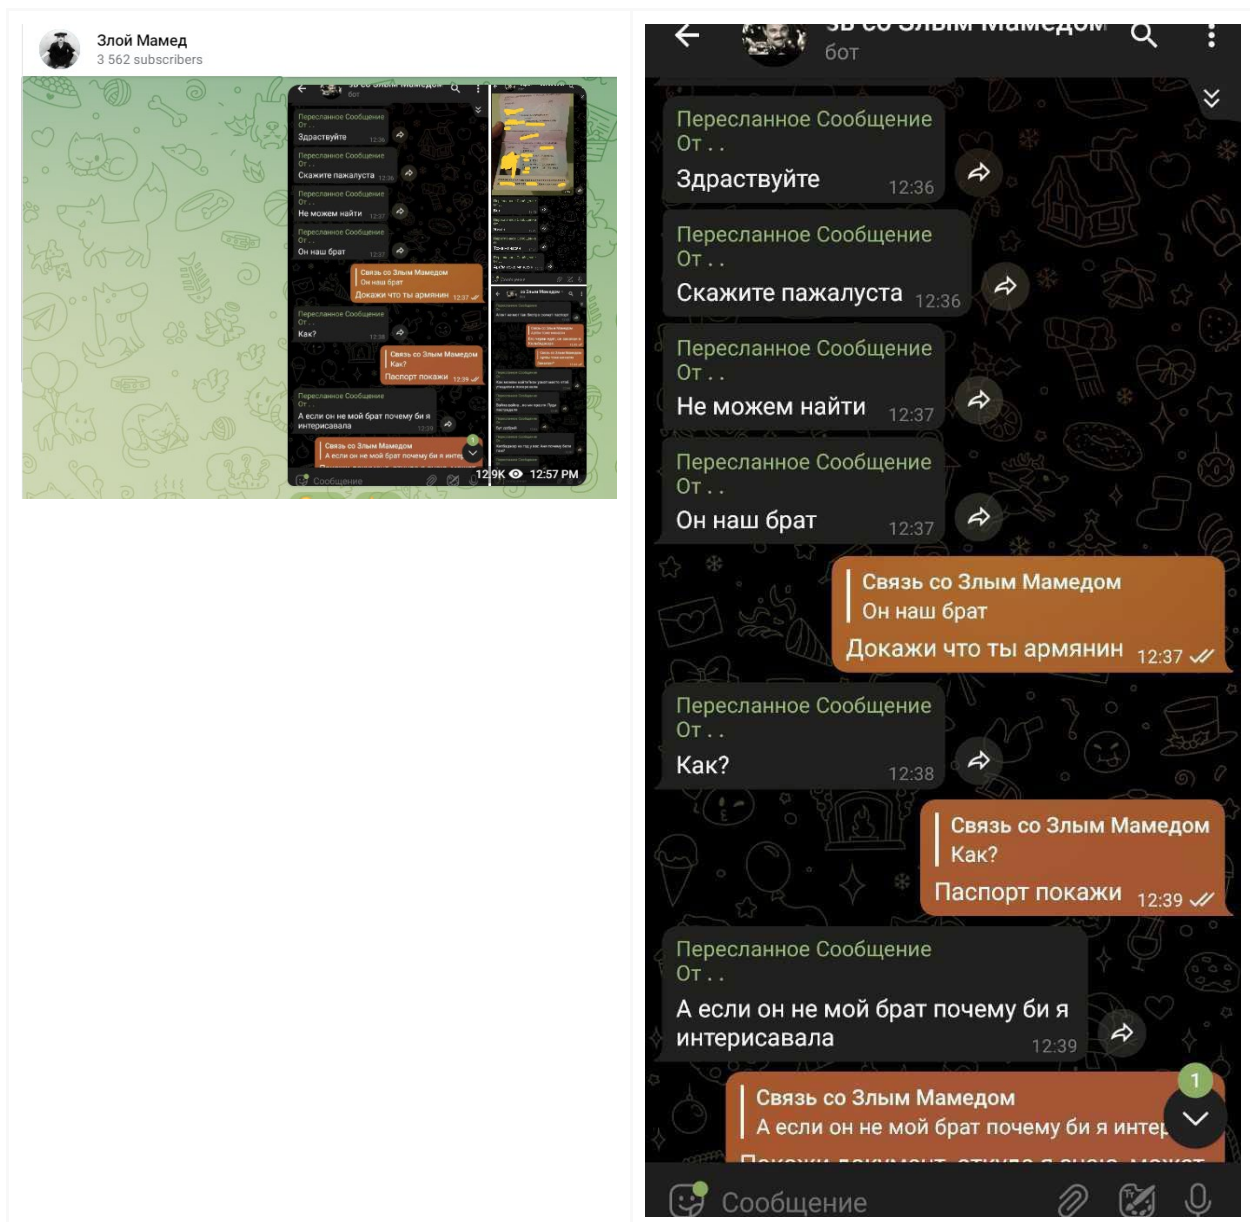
Злой Мамед
3 562 subscribers

12.9K 12:57 PM

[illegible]
бот

Пересланное Сообщение
От . .
Здраствуйте 12:36

Пересланное Сообщение
От . .
Скажите пажалуста 12:36

Пересланное Сообщение
От . .
Не можем найти 12:37

Пересланное Сообщение
От . .
Он наш брат 12:37

Связь со Злым Мамедом
Он наш брат
Докажи что ты армянин 12:37

Пересланное Сообщение
От . .
Как? 12:38

Связь со Злым Мамедом
Как?
Паспорт покажи 12:39

Пересланное Сообщение
От . .
А если он не мой брат почему би я интерисавала 12:39

Связь со Злым Мамедом
А если он не мой брат почему би я интер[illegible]
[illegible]

1

Сообщение